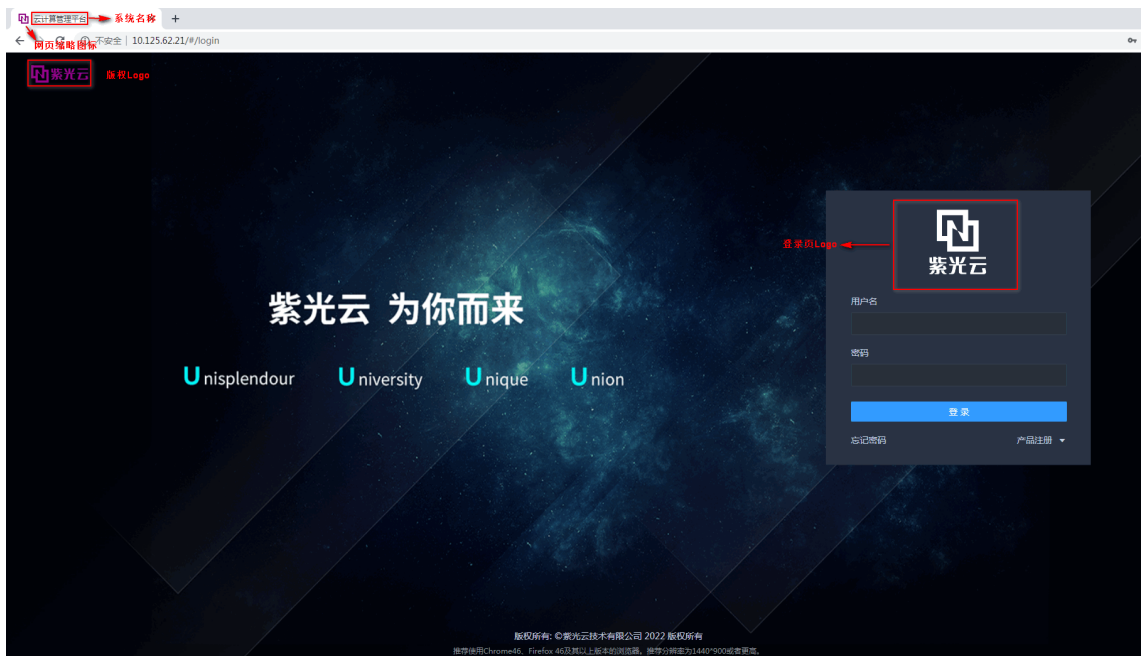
云计算管理平台 系统名称 +

网页缩略图标 不安全 | 10.125.62.21/#/login

紫光云 版权Logo

紫光云 为你而来

Unisplendour University Unique Union

登录的Logo

紫光云

用户名

密码

登录

忘记密码 产品注册

版权所有: ©紫光云技术有限公司 2022 版权所有

推荐使用Chrome46、Firefox 46及其以上版本的浏览器。推荐分辨率为1440*900或者更高。